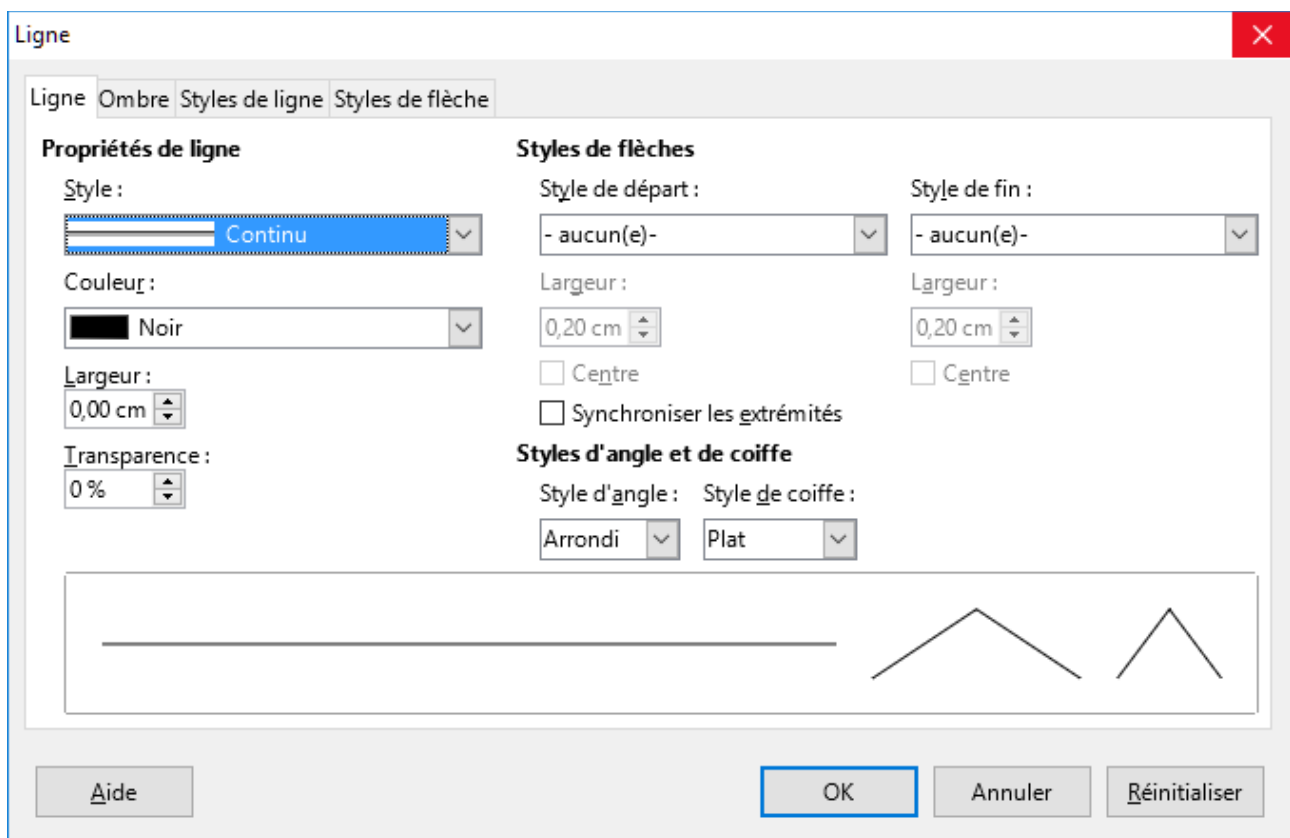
Ligne

Ligne | Ombre | Styles de ligne | Styles de flèche

Propriétés de ligne

Style :

Continu

Couleur :

Noir

Largeur :

0,00 cm

Transparence :

0 %

Styles de flèches

Style de départ :

- aucun(e)-

Largeur :

0,20 cm

Centre

Style de fin :

- aucun(e)-

Largeur :

0,20 cm

Centre

Synchroniser les extrémités

Styles d'angle et de coiffe

Style d'angle :

Arrondi

Style de coiffe :

Plat

Aide

OK

Annuler

Réinitialiser